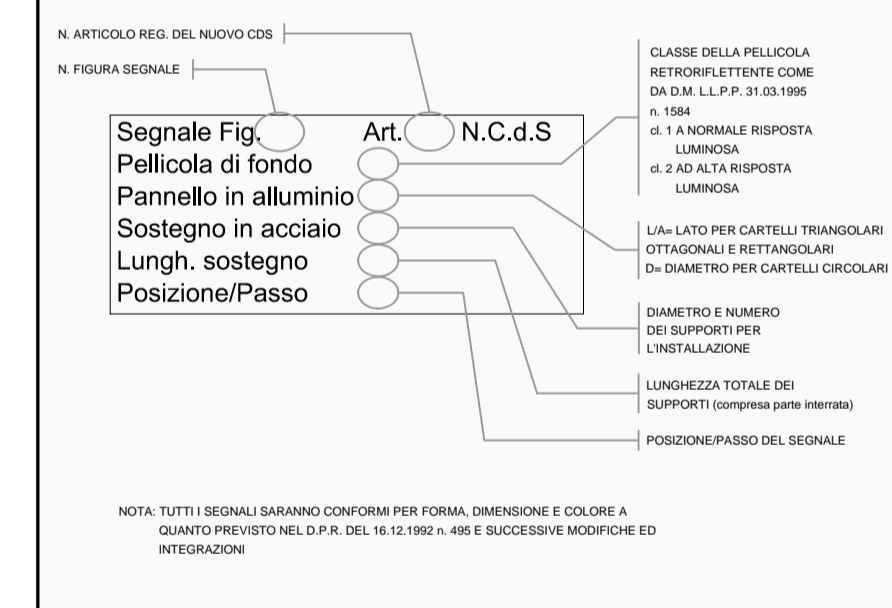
N. ARTICOLO REG. DEL NUOVO CDS

N. FIGURA SEGNALE

Segnale Fig. Art. N.C.d.S
Pellicola di fondo
Pannello in alluminio
Sostegno in acciaio
Lungh. sostegno
Posizione/Passo

CLASSE DELLA PELLICOLA RETRORIFLETTENTE COME DA D.M. L.L.P.P. 31.03.1995 n. 1584
cl. 1 A NORMALE RISPOSTA LUMINOSA
cl. 2 AD ALTA RISPOSTA LUMINOSA

L/A= LATO PER CARTELLI TRIANGOLARI OTTAGONALI E RETTANGOLARI
D= DIAMETRO PER CARTELLI CIRCOLARI

DIAMETRO E NUMERO DEI SUPPORTI PER L'INSTALLAZIONE

LUNGHEZZA TOTALE DEI SUPPORTI (compresa parte interrata)

POSIZIONE/PASSO DEL SEGNALE

NOTA: TUTTI I SEGNALI SARANNO CONFORMI PER FORMA, DIMENSIONE E COLORE A QUANTO PREVISTO NEL D.P.R. DEL 16.12.1992 n. 495 E SUCCESSIVE MODIFICHE ED INTEGRAZIONI